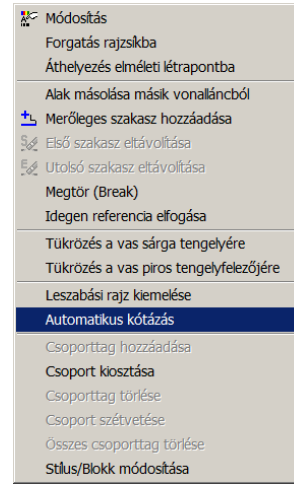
Módosítás
Forgatás rajzsíkba
Áthelyezés elméleti létrapontba
Alak másolása másik vonalláncból
Merőleges szakasz hozzáadása
Első szakasz eltávolítása
Utolsó szakasz eltávolítása
Megtör (Break)
Idegen referencia elfogása
Tükrözés a vas sárga tengelyére
Tükrözés a vas piros tengelyfelezőjére
Leszabási rajz kiemelése
Automatikus kótázás
Csoporttag hozzáadása
Csoport kiosztása
Csoporttag törlése
Csoport szétvetése
Összes csoporttag törlése
Stílus/Blokk módosítása